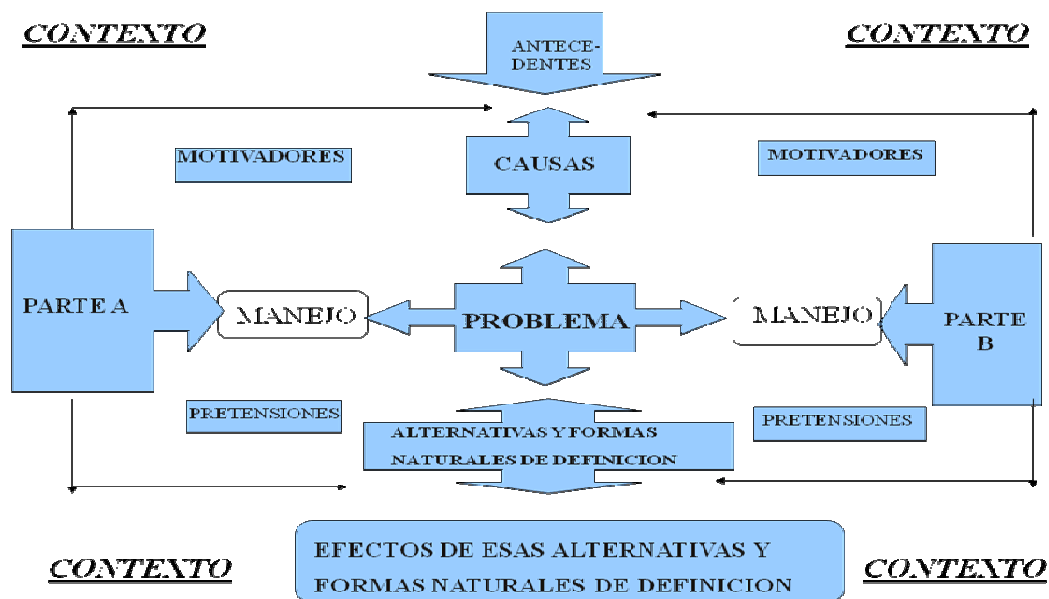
CONTEXTO

CONTEXTO

ANTECEDENTES

CAUSAS

MOTIVADORES

MOTIVADORES

PARTE A

MANEJO

PROBLEMA

MANEJO

PARTE B

PRETENSIONES

ALTERNATIVAS Y FORMAS NATURALES DE DEFINICION

PRETENSIONES

CONTEXTO

EFECTOS DE ESAS ALTERNATIVAS Y FORMAS NATURALES DE DEFINICION

CONTEXTO